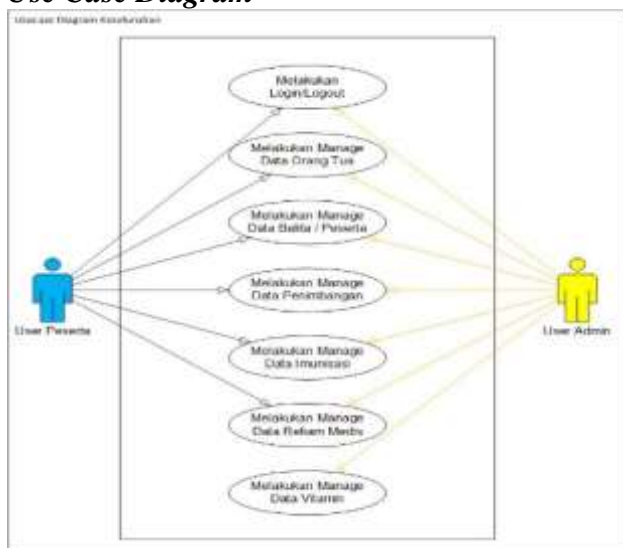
Use Case Diagram

Usecase Diagram Keseluruhan

Melakukan Login/Logout

Melakukan Manage Data Orang Tua

Melakukan Manage Data Balita / Peserta

Melakukan Manage Data Penimbangan

Melakukan Manage Data Imunisasi

Melakukan Manage Data Rekam Medis

Melakukan Manage Data Vitamin

User Peserta

User Admin